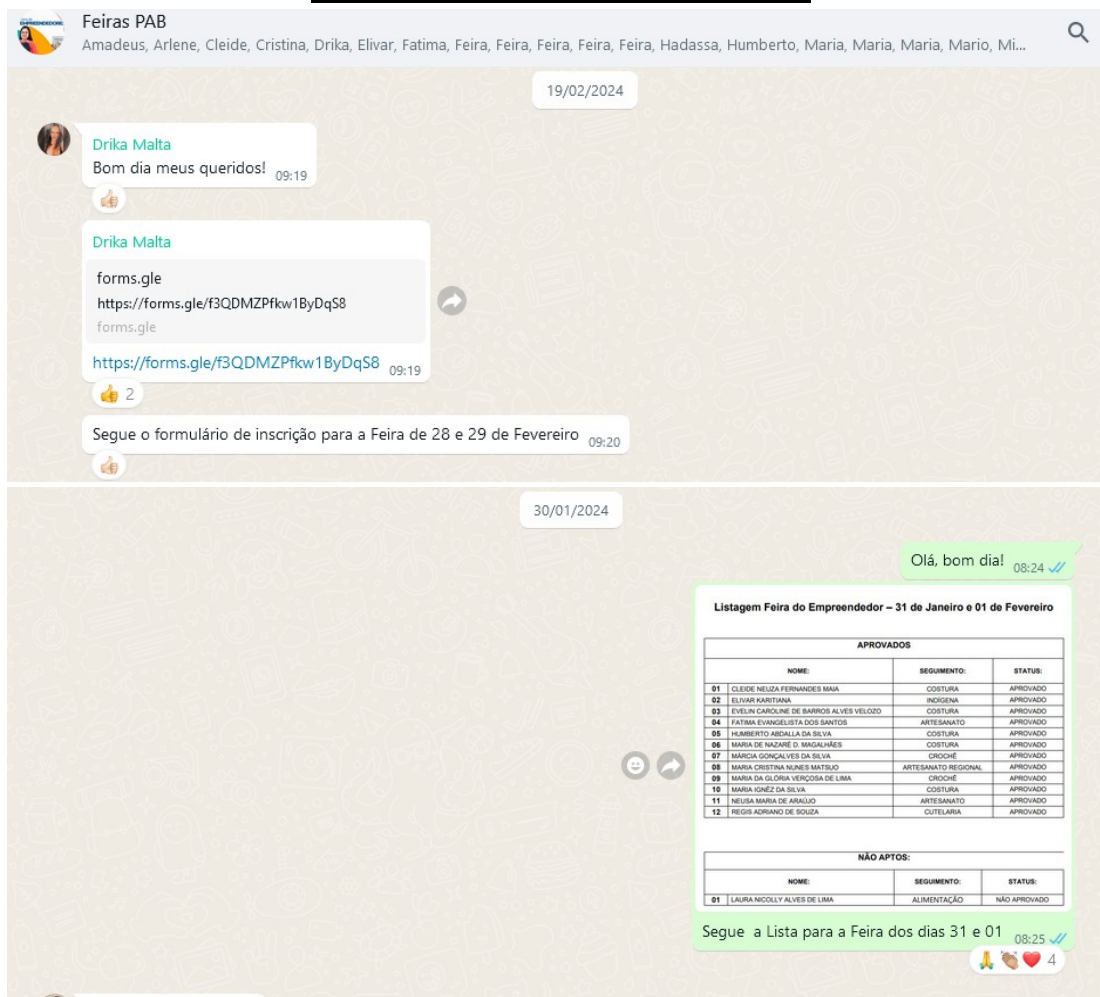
Feiras PAB
Amadeus, Arlene, Cleide, Cristina, Drika, Elivar, Fatima, Feira, Feira, Feira, Feira, Feira, Hadassa, Humberto, Maria, Maria, Maria, Mario, Mi...

19/02/2024

Drika Malta
Bom dia meus queridos! 09:19

Drika Malta
forms.gle
https://forms.gle/f3QDMZPfkw1ByDqS8
forms.gle
https://forms.gle/f3QDMZPfkw1ByDqS8 09:19
2

Segue o formulário de inscrição para a Feira de 28 e 29 de Fevereiro 09:20

30/01/2024

Olá, bom dia! 08:24

Listagem Feira do Empreendedor – 31 de Janeiro e 01 de Fevereiro

APROVADOS

| | NOME: | SEGUIMENTO: | STATUS: |
|---|---|---|---|
| 01 | CLEIDE NEUZA FERNANDES MAIA | COSTURA | APROVADO |
| 02 | ELIVAR KARITIANA | INDÍGENA | APROVADO |
| 03 | EVELIN CAROLINE DE BARROS ALVES VELOZO | COSTURA | APROVADO |
| 04 | FATIMA EVANGELISTA DOS SANTOS | ARTESANATO | APROVADO |
| 05 | HUMBERTO ABDALLA DA SILVA | COSTURA | APROVADO |
| 06 | MARIA DE NAZARÉ D. MAGALHÃES | COSTURA | APROVADO |
| 07 | MÁRCIA GONÇALVES DA SILVA | CROCHÊ | APROVADO |
| 08 | MARIA CRISTINA NUNES MATSUO | ARTESANATO REGIONAL | APROVADO |
| 09 | MARIA DA GLÓRIA VERÇOSA DE LIMA | CROCHÊ | APROVADO |
| 10 | MARIA IGNÊZ DA SILVA | COSTURA | APROVADO |
| 11 | NEUSA MARIA DE ARAÚJO | ARTESANATO | APROVADO |
| 12 | REGIS ADRIANO DE SOUZA | CUTELARIA | APROVADO |

NÃO APTOS:

| | NOME: | SEGUIMENTO: | STATUS: |
|---|---|---|---|
| 01 | LAURA NICOLLY ALVES DE LIMA | ALIMENTAÇÃO | NÃO APROVADO |

Segue a Lista para a Feira dos dias 31 e 01 08:25
4